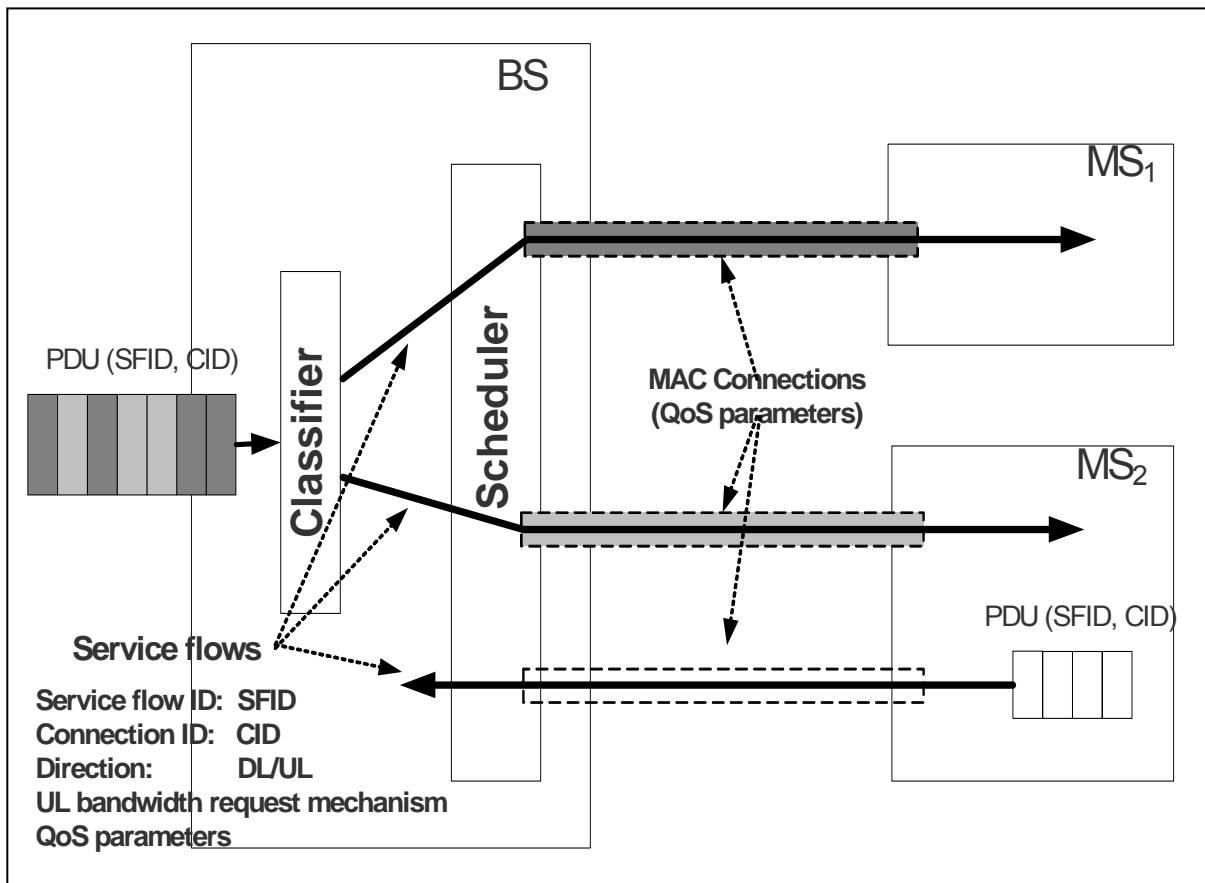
BS

$MS_1$

PDU (SFID, CID)

Classifier

Scheduler

MAC Connections (QoS parameters)

$MS_2$

PDU (SFID, CID)

Service flows

Service flow ID: SFID
Connection ID: CID
Direction: DL/UL
UL bandwidth request mechanism
QoS parameters